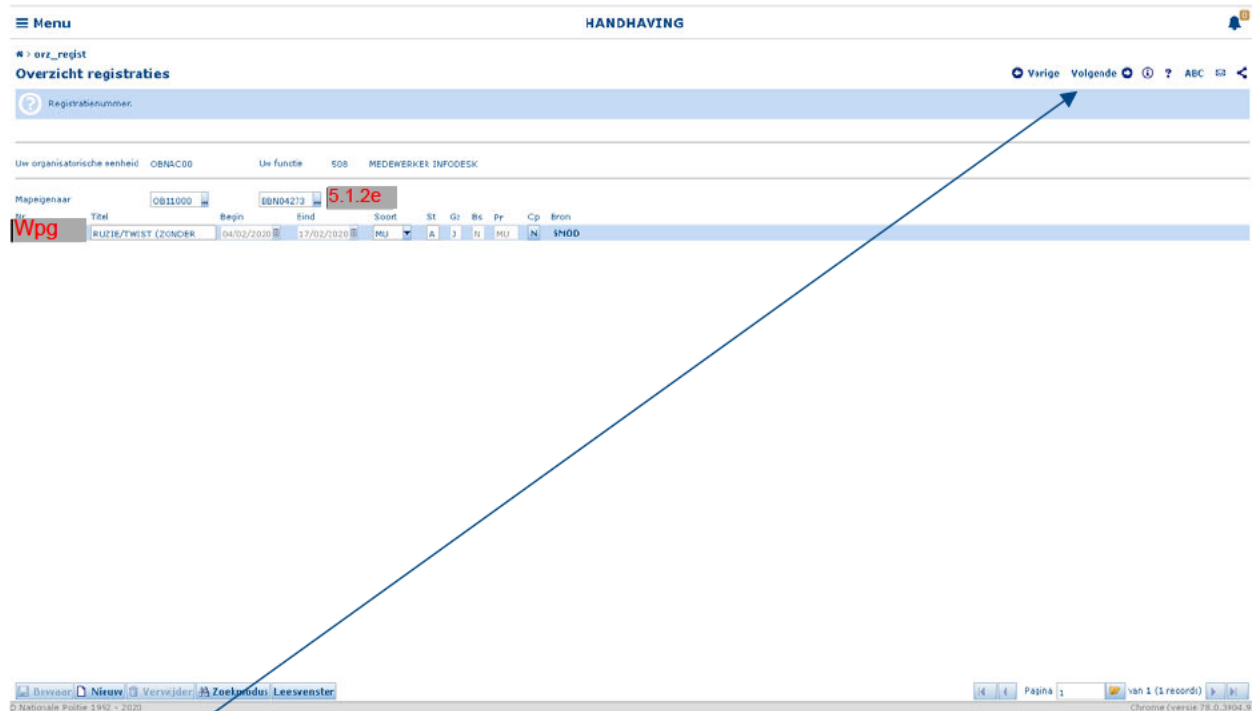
≡ Menu

HANDHAVING

0

⌂ > orz_regist

Overzicht registraties

Vorige Volgende ⓘ ? ABC ✉

Registratienummer.

Uw organisatorische eenheid OBNAC00 Uw functie 508 MEDEWERKER INFODESK

Mapeigenaar OB11000 BBN04273 5.1.2e

| Nr | Titel | Begin | Eind | Soort | St | Gz | Bs | Pr | Cp | Bron |
|---|---|---|---|---|---|---|---|---|---|---|
| Wpg | RUZIE/TWIST (ZONDER | 04/02/2020 | 17/02/2020 | MU | A | J | N | MU | N | SMOD |

Bewaar Nieuw Verwijder Zoekmodus Leesvenster

Pagina 1 van 1 (1 records)

© Nationale Politie 1992 - 2020

Chrome (versie 78.0.3904.9